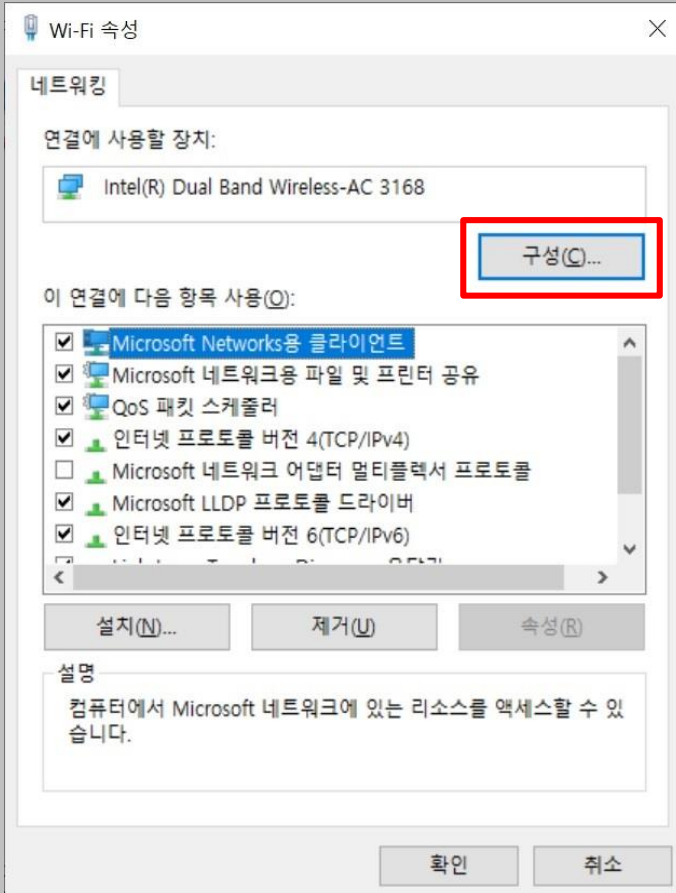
Wi-Fi 속성

네트워킹

연결에 사용할 장치:

Intel(R) Dual Band Wireless-AC 3168

구성(C)...

이 연결에 다음 항목 사용(O):

Microsoft Networks용 클라이언트
Microsoft 네트워크용 파일 및 프린터 공유
QoS 패킷 스케줄러
인터넷 프로토콜 버전 4(TCP/IPv4)
Microsoft 네트워크 어댑터 멀티플렉서 프로토콜
Microsoft LLDP 프로토콜 드라이버
인터넷 프로토콜 버전 6(TCP/IPv6)
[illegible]

설치(N)... 제거(U) 속성(R)

설명

컴퓨터에서 Microsoft 네트워크에 있는 리소스를 액세스할 수 있습니다.

확인 취소